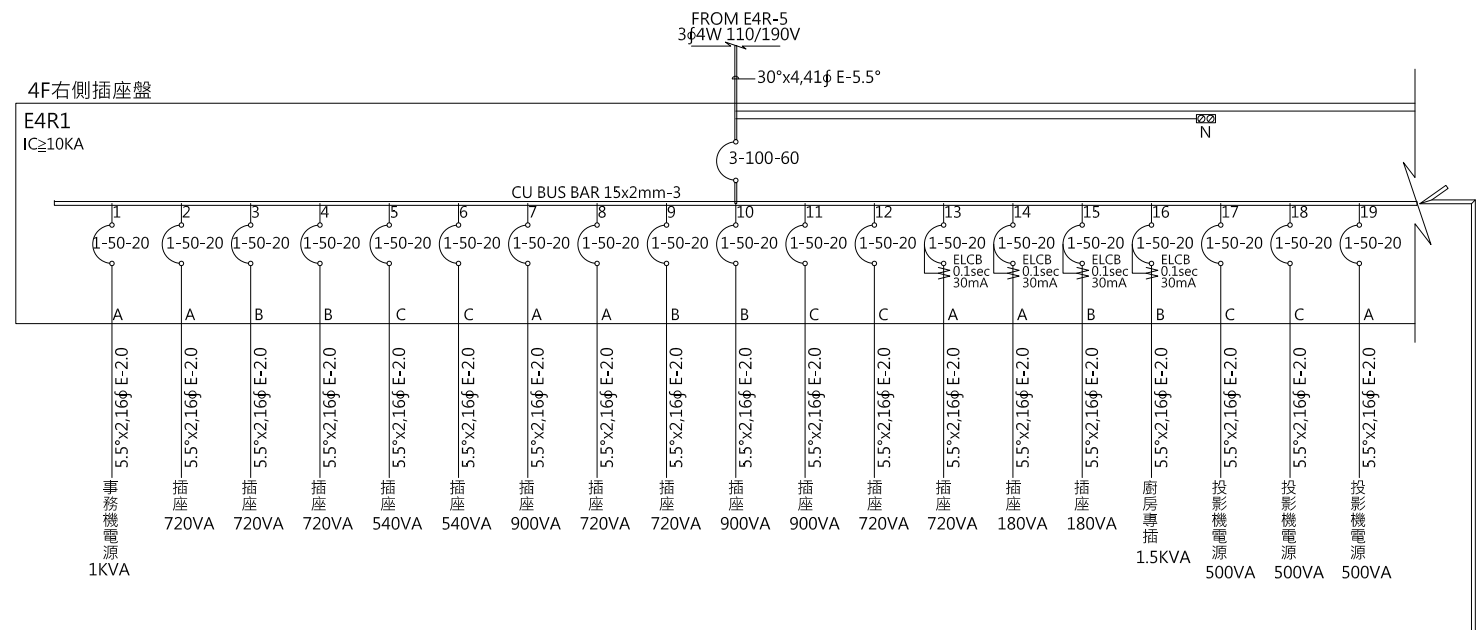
FROM E4R-5
3φ4W 110/190V

30°x4,41φ E-5.5°

4F右側插座盤

E4R1
IC≧10KA

N

3-100-60

CU BUS BAR 15x2mm-3

| 1 | 2 | 3 | 4 | 5 | 6 | 7 | 8 | 9 | 10 | 11 | 12 | 13 | 14 | 15 | 16 | 17 | 18 | 19 |
|---|---|---|---|---|---|---|---|---|---|---|---|---|---|---|---|---|---|---|
| 1-50-20 | 1-50-20 | 1-50-20 | 1-50-20 | 1-50-20 | 1-50-20 | 1-50-20 | 1-50-20 | 1-50-20 | 1-50-20 | 1-50-20 | 1-50-20 | 1-50-20 ELCB 0.1sec 30mA | 1-50-20 ELCB 0.1sec 30mA | 1-50-20 ELCB 0.1sec 30mA | 1-50-20 ELCB 0.1sec 30mA | 1-50-20 | 1-50-20 | 1-50-20 |
| A | A | B | B | C | C | A | A | B | B | C | C | A | A | B | B | C | C | A |
| 5.5°x2,16φ E-2.0 | 5.5°x2,16φ E-2.0 | 5.5°x2,16φ E-2.0 | 5.5°x2,16φ E-2.0 | 5.5°x2,16φ E-2.0 | 5.5°x2,16φ E-2.0 | 5.5°x2,16φ E-2.0 | 5.5°x2,16φ E-2.0 | 5.5°x2,16φ E-2.0 | 5.5°x2,16φ E-2.0 | 5.5°x2,16φ E-2.0 | 5.5°x2,16φ E-2.0 | 5.5°x2,16φ E-2.0 | 5.5°x2,16φ E-2.0 | 5.5°x2,16φ E-2.0 | 5.5°x2,16φ E-2.0 | 5.5°x2,16φ E-2.0 | 5.5°x2,16φ E-2.0 | 5.5°x2,16φ E-2.0 |
| 事務機電源 1KVA | 插座 720VA | 插座 720VA | 插座 720VA | 插座 540VA | 插座 540VA | 插座 900VA | 插座 720VA | 插座 720VA | 插座 900VA | 插座 900VA | 插座 720VA | 插座 720VA | 插座 180VA | 插座 180VA | 廚房專插 1.5KVA | 投影機電源 500VA | 投影機電源 500VA | 投影機電源 500VA |